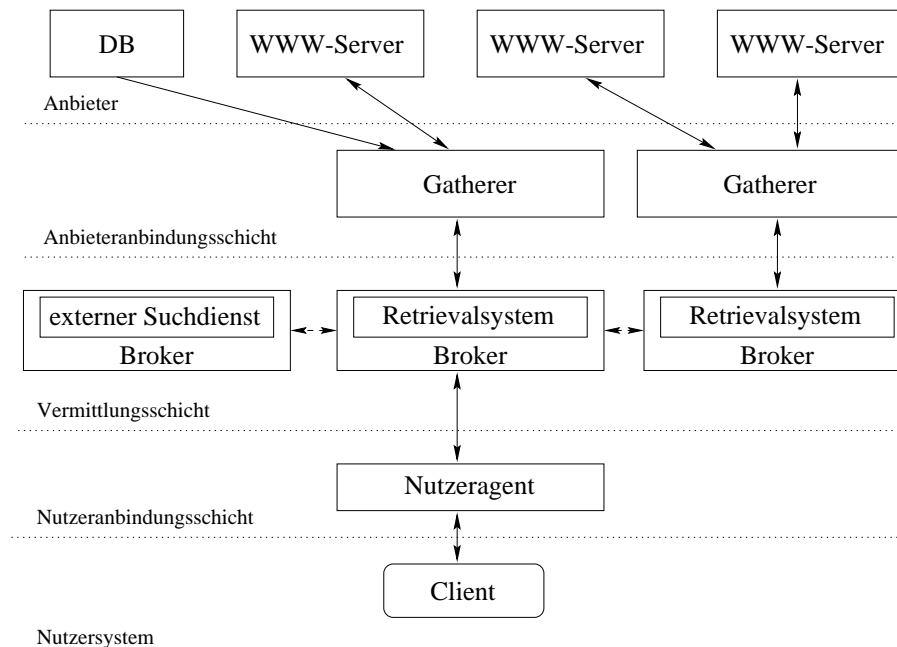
DB
WWW-Server
WWW-Server
WWW-Server

Anbieter

Gatherer
Gatherer

Anbieteranbindungsschicht

externer Suchdienst
Broker
Retrievalsystem
Broker
Retrievalsystem
Broker

Vermittlungsschicht

Nutzeragent

Nutzeranbindungsschicht

Client

Nutzersystem